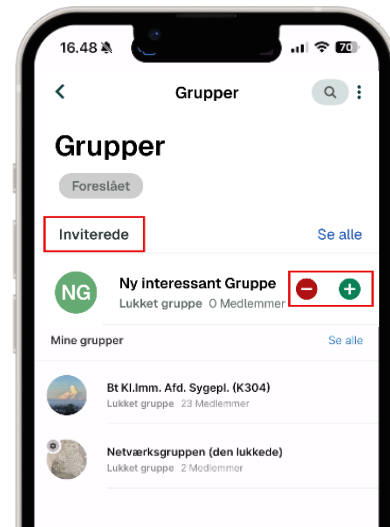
16.48

70

Grupper

Grupper

Foreslået

Inviterede

Se alle

NG

Ny interessant Gruppe

Lukket gruppe 0 Medlemmer

Mine grupper

Se alle

Bt Kl.Imm. Afd. Sygepl. (K304)

Lukket gruppe 23 Medlemmer

Netværksgruppen (den lukkede)

Lukket gruppe 2 Medlemmer